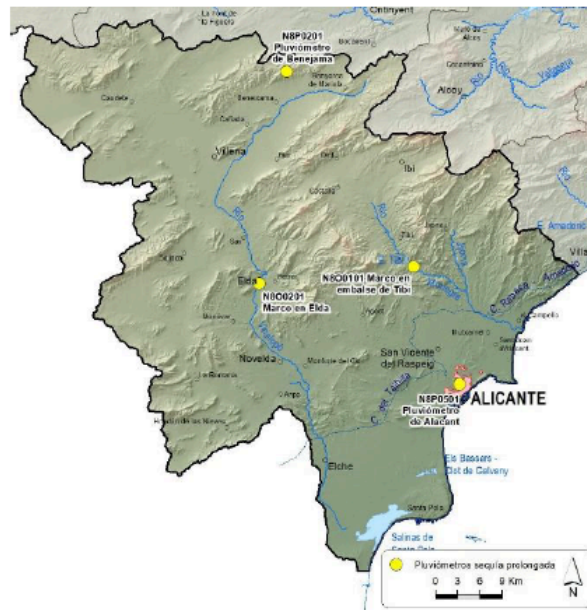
Ontinyent

N8P0201
Pluviómetro
de Benejama

Alcoy

Villena

Ibi

N8O0101 Marco en
embalse de Tibi

Elda

N8O0201
Marco en Elda

Novelda

San Vicente
del Raspeig

N8P0501
Pluviómetro
de Alacant

ALICANTE

Elche

Els Bassars -
Clot de Galvany

Salinas de
Santa Pola

Pluviómetros sequía prolongada

0 3 6 9 Km

N